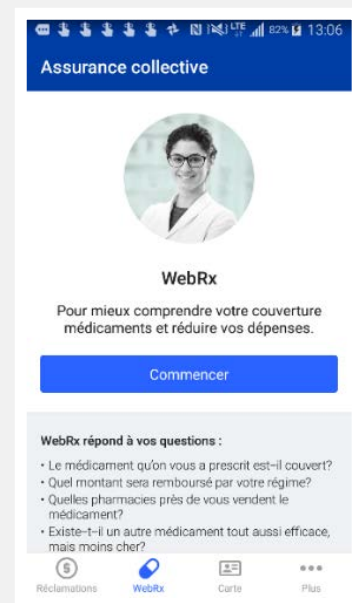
LTE 82% 13:06

Assurance collective

WebRx

Pour mieux comprendre votre couverture médicaments et réduire vos dépenses.

Commencer

WebRx répond à vos questions :

• Le médicament qu'on vous a prescrit est-il couvert?
• Quel montant sera remboursé par votre régime?
• Quelles pharmacies près de vous vendent le médicament?
• Existe-t-il un autre médicament tout aussi efficace, mais moins cher?

Réclamations
WebRx
Carte
Plus